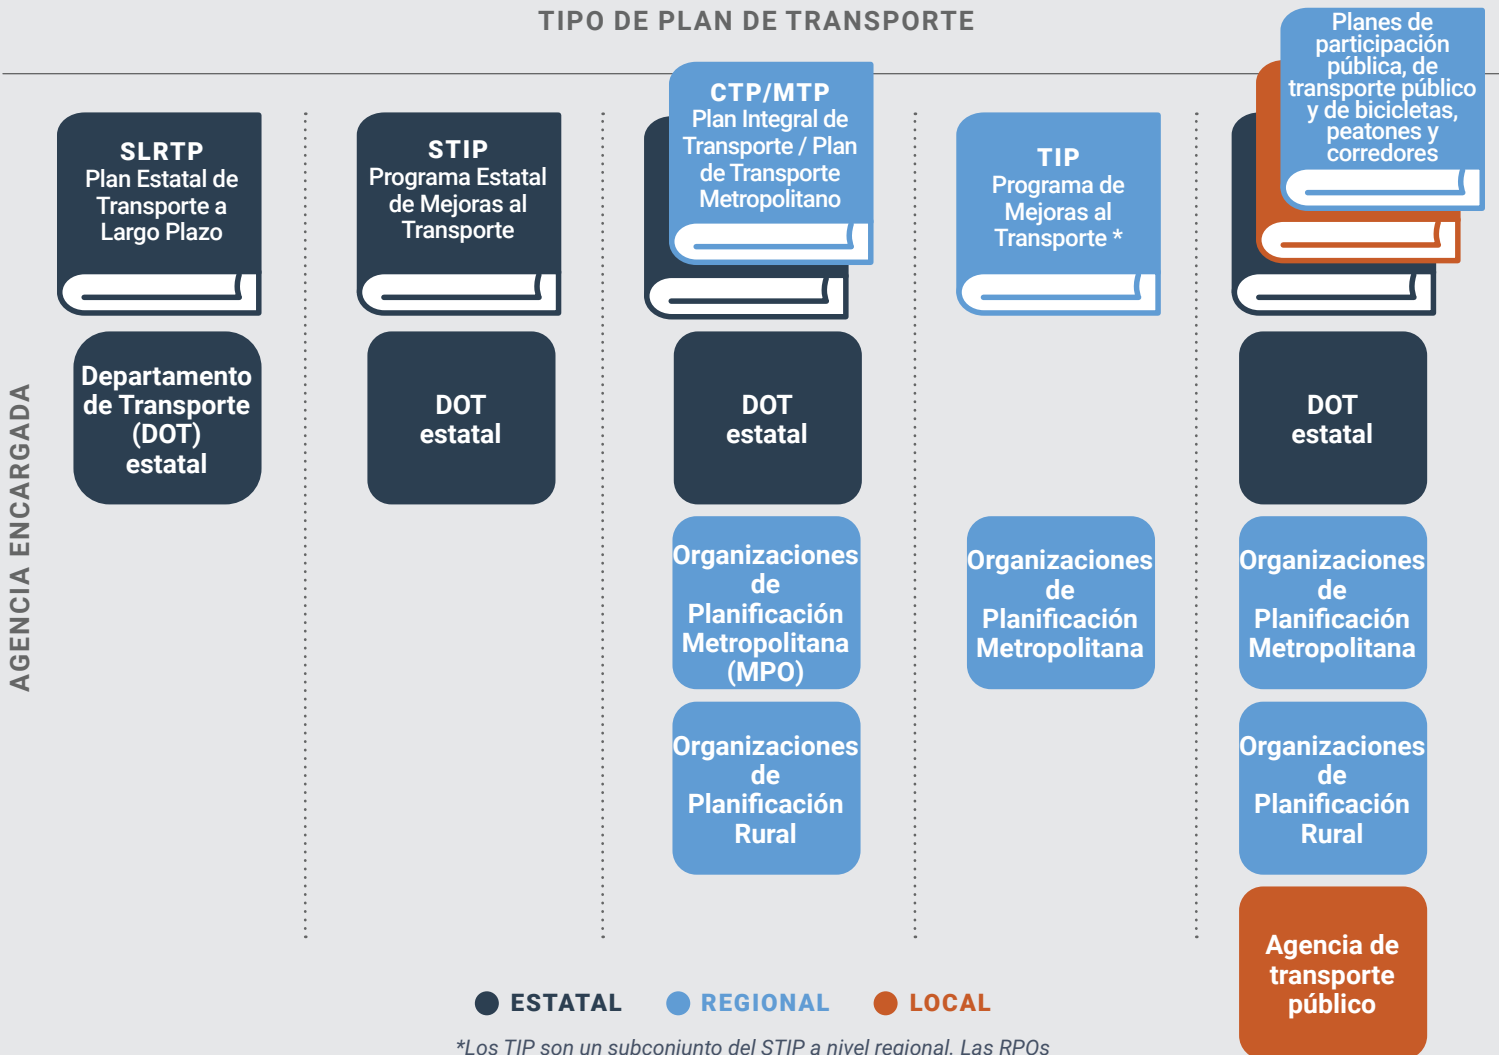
TIPO DE PLAN DE TRANSPORTE

AGENCIA ENCARGADA

SLRTP
Plan Estatal de Transporte a Largo Plazo

Departamento de Transporte (DOT) estatal

STIP
Programa Estatal de Mejoras al Transporte

DOT estatal

CTP/MTP
Plan Integral de Transporte / Plan de Transporte Metropolitano

DOT estatal

Organizaciones de Planificación Metropolitana (MPO)

Organizaciones de Planificación Rural

TIP
Programa de Mejoras al Transporte *

Organizaciones de Planificación Metropolitana

Planes de participación pública, de transporte público y de bicicletas, peatones y corredores

DOT estatal

Organizaciones de Planificación Metropolitana

Organizaciones de Planificación Rural

Agencia de transporte público

ESTATAL REGIONAL LOCAL

*Los TIP son un subconjunto del STIP a nivel regional. Las RPOs